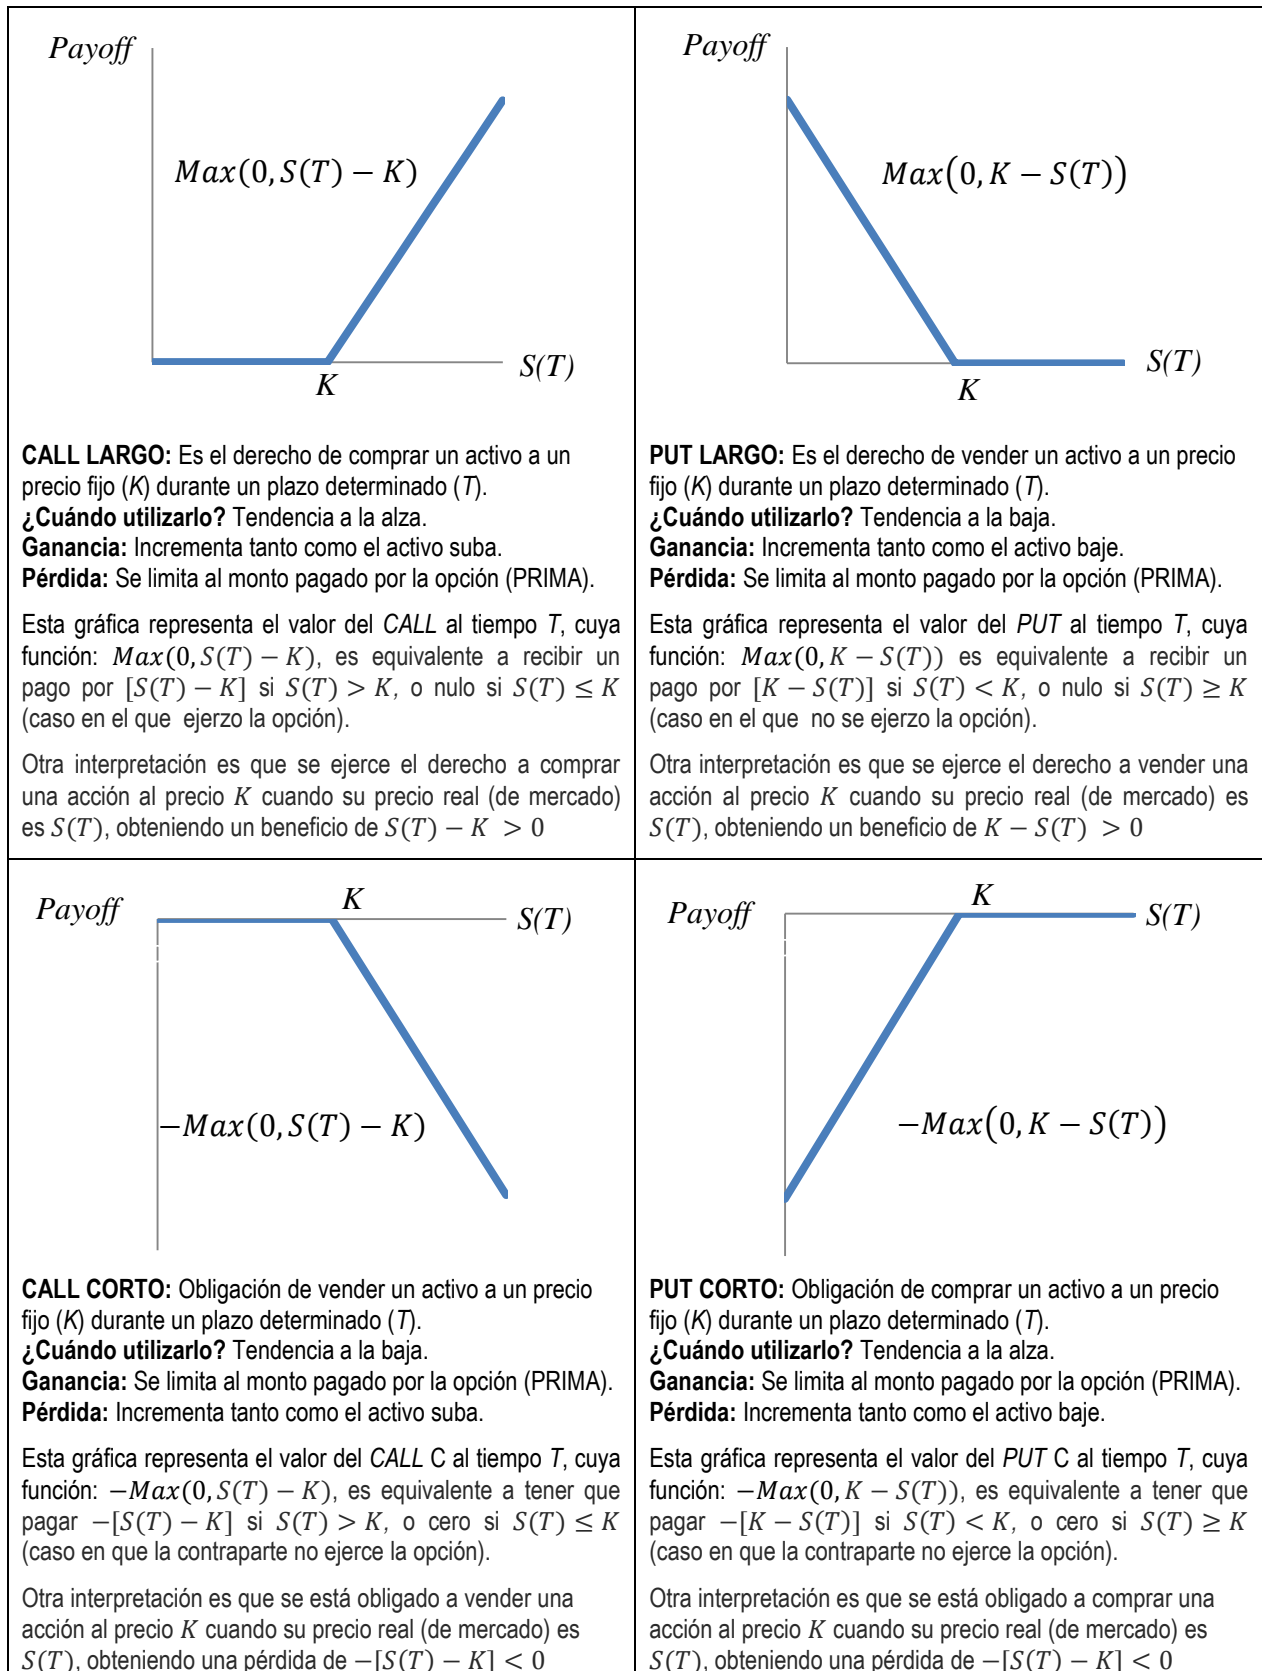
Payoff

$Max(0, S(T) - K)$

K

S(T)

**CALL LARGO:** Es el derecho de comprar un activo a un precio fijo (K) durante un plazo determinado (T).
**¿Cuándo utilizarlo?** Tendencia a la alza.
**Ganancia:** Incrementa tanto como el activo suba.
**Pérdida:** Se limita al monto pagado por la opción (PRIMA).

Esta gráfica representa el valor del CALL al tiempo T, cuya función: $Max(0, S(T) - K)$, es equivalente a recibir un pago por $[S(T) - K]$ si $S(T) > K$, o nulo si $S(T) \leq K$ (caso en el que ejerzo la opción).

Otra interpretación es que se ejerce el derecho a comprar una acción al precio $K$ cuando su precio real (de mercado) es $S(T)$, obteniendo un beneficio de $S(T) - K > 0$

Payoff

$Max(0, K - S(T))$

K

S(T)

**PUT LARGO:** Es el derecho de vender un activo a un precio fijo (K) durante un plazo determinado (T).
**¿Cuándo utilizarlo?** Tendencia a la baja.
**Ganancia:** Incrementa tanto como el activo baje.
**Pérdida:** Se limita al monto pagado por la opción (PRIMA).

Esta gráfica representa el valor del PUT al tiempo T, cuya función: $Max(0, K - S(T))$ es equivalente a recibir un pago por $[K - S(T)]$ si $S(T) < K$, o nulo si $S(T) \geq K$ (caso en el que no se ejerzo la opción).

Otra interpretación es que se ejerce el derecho a vender una acción al precio $K$ cuando su precio real (de mercado) es $S(T)$, obteniendo un beneficio de $K - S(T) > 0$

Payoff

K

S(T)

$-Max(0, S(T) - K)$

**CALL CORTO:** Obligación de vender un activo a un precio fijo (K) durante un plazo determinado (T).
**¿Cuándo utilizarlo?** Tendencia a la baja.
**Ganancia:** Se limita al monto pagado por la opción (PRIMA).
**Pérdida:** Incrementa tanto como el activo suba.

Esta gráfica representa el valor del CALL C al tiempo T, cuya función: $-Max(0, S(T) - K)$, es equivalente a tener que pagar $-[S(T) - K]$ si $S(T) > K$, o cero si $S(T) \leq K$ (caso en que la contraparte no ejerce la opción).

Otra interpretación es que se está obligado a vender una acción al precio $K$ cuando su precio real (de mercado) es $S(T)$, obteniendo una pérdida de $-[S(T) - K] < 0$

Payoff

K

S(T)

$-Max(0, K - S(T))$

**PUT CORTO:** Obligación de comprar un activo a un precio fijo (K) durante un plazo determinado (T).
**¿Cuándo utilizarlo?** Tendencia a la alza.
**Ganancia:** Se limita al monto pagado por la opción (PRIMA).
**Pérdida:** Incrementa tanto como el activo baje.

Esta gráfica representa el valor del PUT C al tiempo T, cuya función: $-Max(0, K - S(T))$, es equivalente a tener que pagar $-[K - S(T)]$ si $S(T) < K$, o cero si $S(T) \geq K$ (caso en que la contraparte no ejerce la opción).

Otra interpretación es que se está obligado a comprar una acción al precio $K$ cuando su precio real (de mercado) es $S(T)$, obteniendo una pérdida de $-[S(T) - K] < 0$